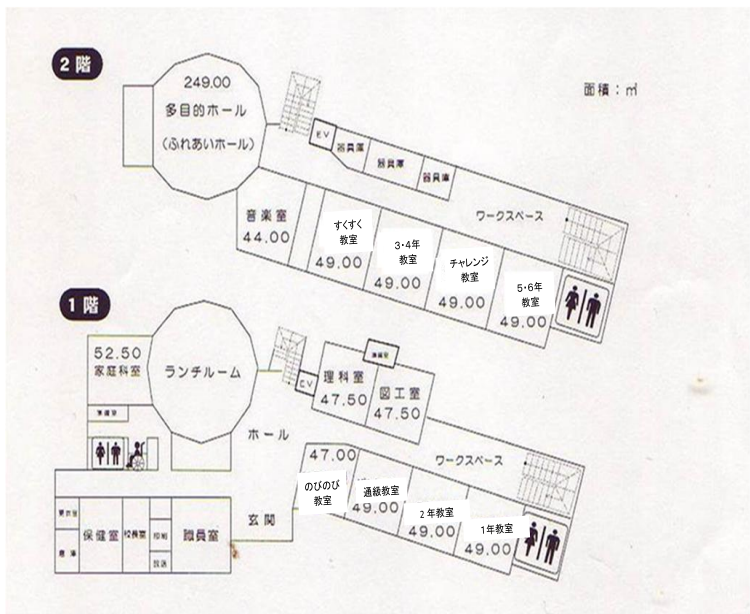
2階

面積：㎡

249.00
多目的ホール
（ふれあいホール）

EV
器具庫
器具庫
器具庫

ワークスペース

音楽室
44.00

すくすく教室
49.00

3・4年教室
49.00

チャレンジ教室
49.00

5・6年教室
49.00

1階

52.50
家庭科室

ランチルーム

準備室

EV

理科室
47.50

図工室
47.50

準備室

ホール

47.00
のびのび教室

通級教室
49.00

ワークスペース

2年教室
49.00

1年教室
49.00

更衣室
寝室

保健室

校長室

印刷
放送

職員室

玄関